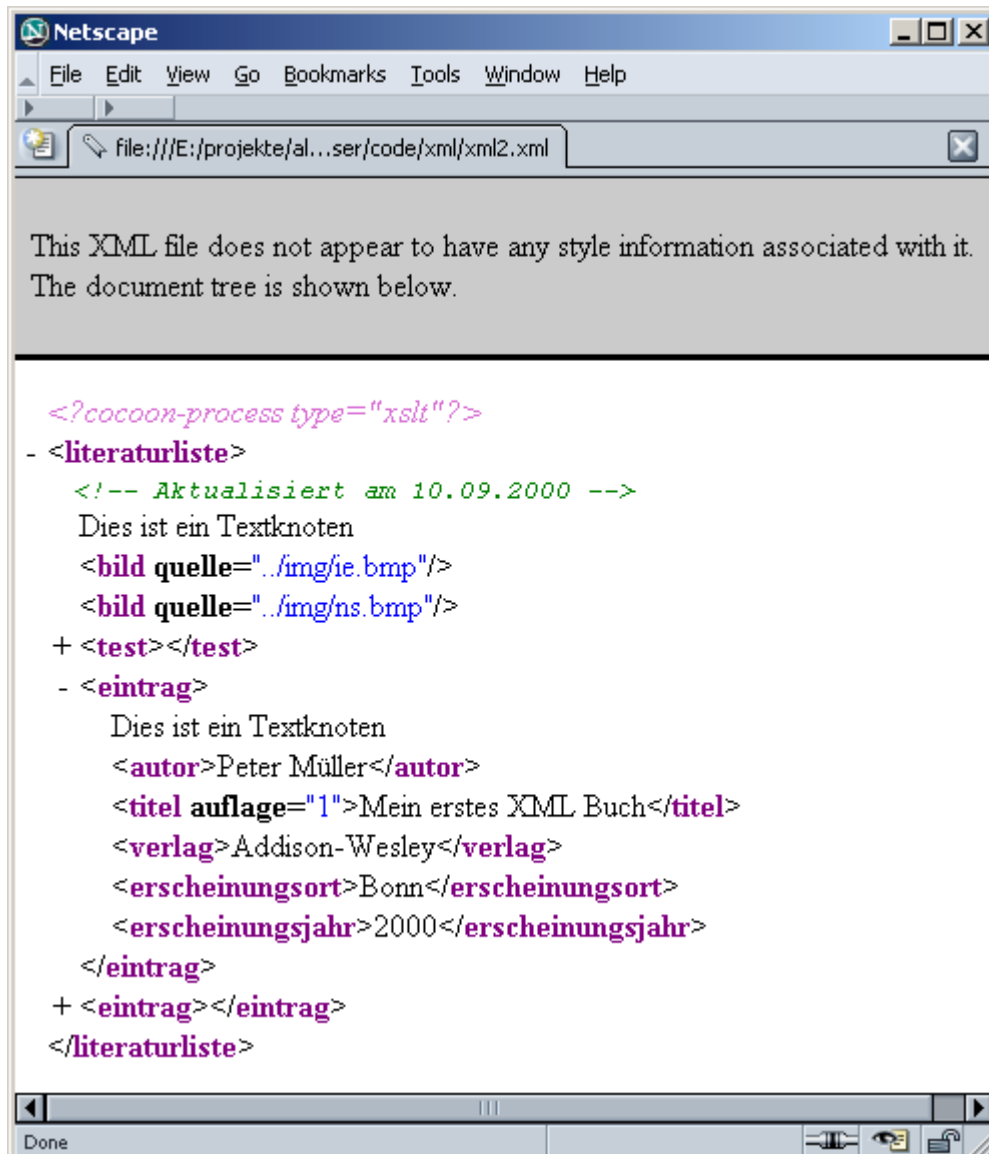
Netscape

File Edit View Go Bookmarks Tools Window Help

file:///E:/projekte/al...ser/code/xml/xml2.xml

This XML file does not appear to have any style information associated with it. The document tree is shown below.

<?cocoon-process type="xslt"?>
- <literaturliste>
<!-- Aktualisiert am 10.09.2000 -->
Dies ist ein Textknoten
<bild quelle="../img/ie.bmp"/>
<bild quelle="../img/ns.bmp"/>
+ <test></test>
- <eintrag>
Dies ist ein Textknoten
<autor>Peter Müller</autor>
<titel auflage="1">Mein erstes XML Buch</titel>
<verlag>Addison-Wesley</verlag>
<erscheinungsort>Bonn</erscheinungsort>
<erscheinungsjahr>2000</erscheinungsjahr>
</eintrag>
+ <eintrag></eintrag>
</literaturliste>

Done